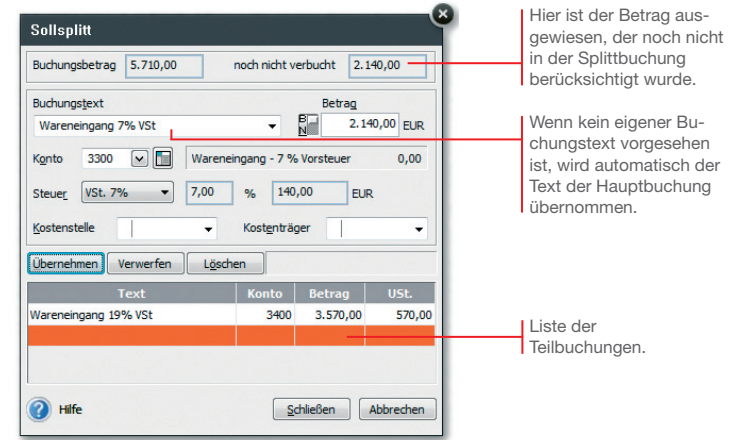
Sollsplitt

Buchungsbetrag 5.710,00 noch nicht verbucht 2.140,00

Buchungstext Betrag
Wareneingang 7% VSt B N 2.140,00 EUR

Konto 3300 Wareneingang - 7 % Vorsteuer 0,00

Steuer VSt. 7% 7,00 % 140,00 EUR

Kostenstelle Kostenträger

Übernehmen Verwerfen Löschen

| Text | Konto | Betrag | USt. |
|---|---|---|---|
| Wareneingang 19% VSt | 3400 | 3.570,00 | 570,00 |
| | | | |

Hilfe Schließen Abbrechen

Hier ist der Betrag ausgewiesen, der noch nicht in der Splittbuchung berücksichtigt wurde.

Wenn kein eigener Buchungstext vorgesehen ist, wird automatisch der Text der Hauptbuchung übernommen.

Liste der Teilbuchungen.